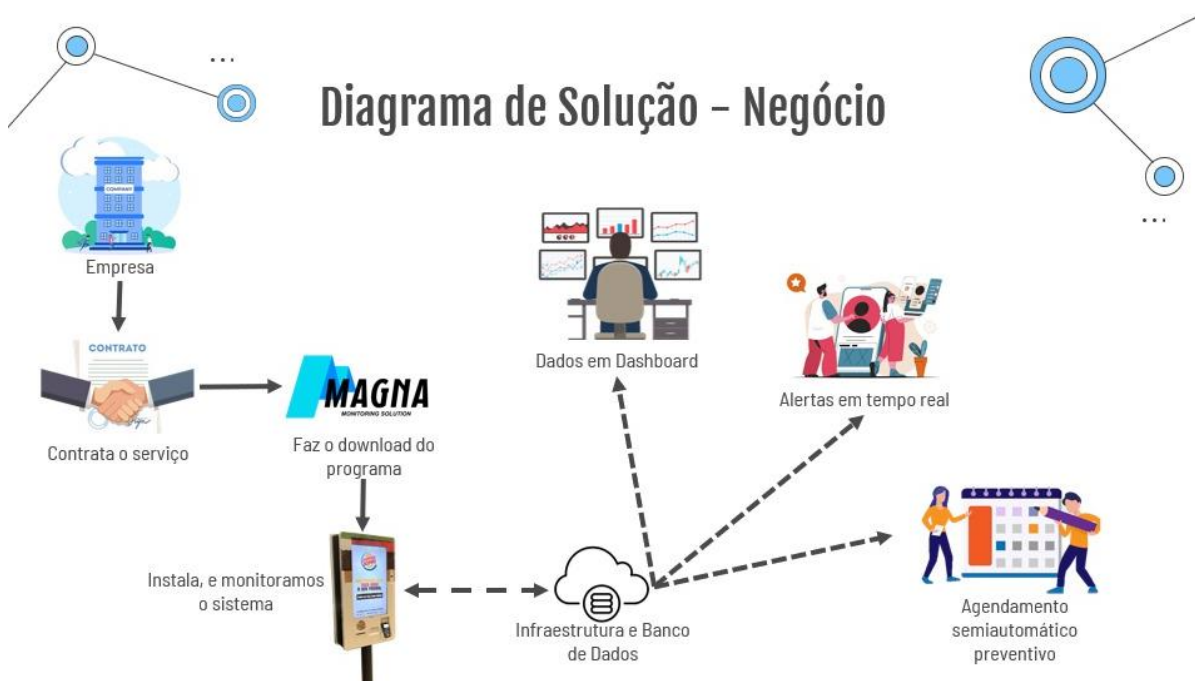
...

Diagrama de Solução – Negócio

...

COMPANY

Empresa

CONTRATO

Contrata o serviço

MAGNA
MONITORING SOLUTION

Faz o download do programa

Instala, e monitoramos o sistema

Dados em Dashboard

Alertas em tempo real

Infraestrutura e Banco de Dados

Agendamento semiautomático preventivo